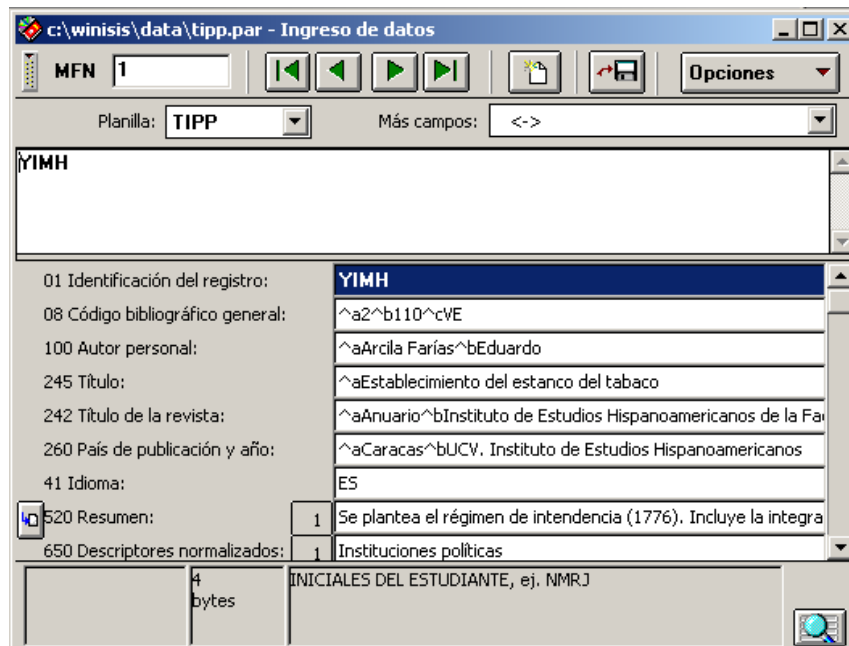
c:\winisis\data\tipp.par - Ingreso de datos

MFN 1

Opciones

Planilla: TIPP

Más campos: <->

YIMH

| | | |
|---|---|---|
| 01 Identificación del registro: | | YIMH |
| 08 Código bibliográfico general: | | ^a2^b110^cVE |
| 100 Autor personal: | | ^aArcila Farías^bEduardo |
| 245 Título: | | ^aEstablecimiento del estanco del tabaco |
| 242 Título de la revista: | | ^aAnuario^bInstituto de Estudios Hispanoamericanos de la Fa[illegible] |
| 260 País de publicación y año: | | ^aCaracas^bUCV. Instituto de Estudios Hispanoamericanos |
| 41 Idioma: | | ES |
| 520 Resumen: | 1 | Se plantea el régimen de intendencia (1776). Incluye la integra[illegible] |
| 650 Descriptores normalizados: | 1 | Instituciones políticas |

4 bytes

INICIALES DEL ESTUDIANTE, ej. NMRJ